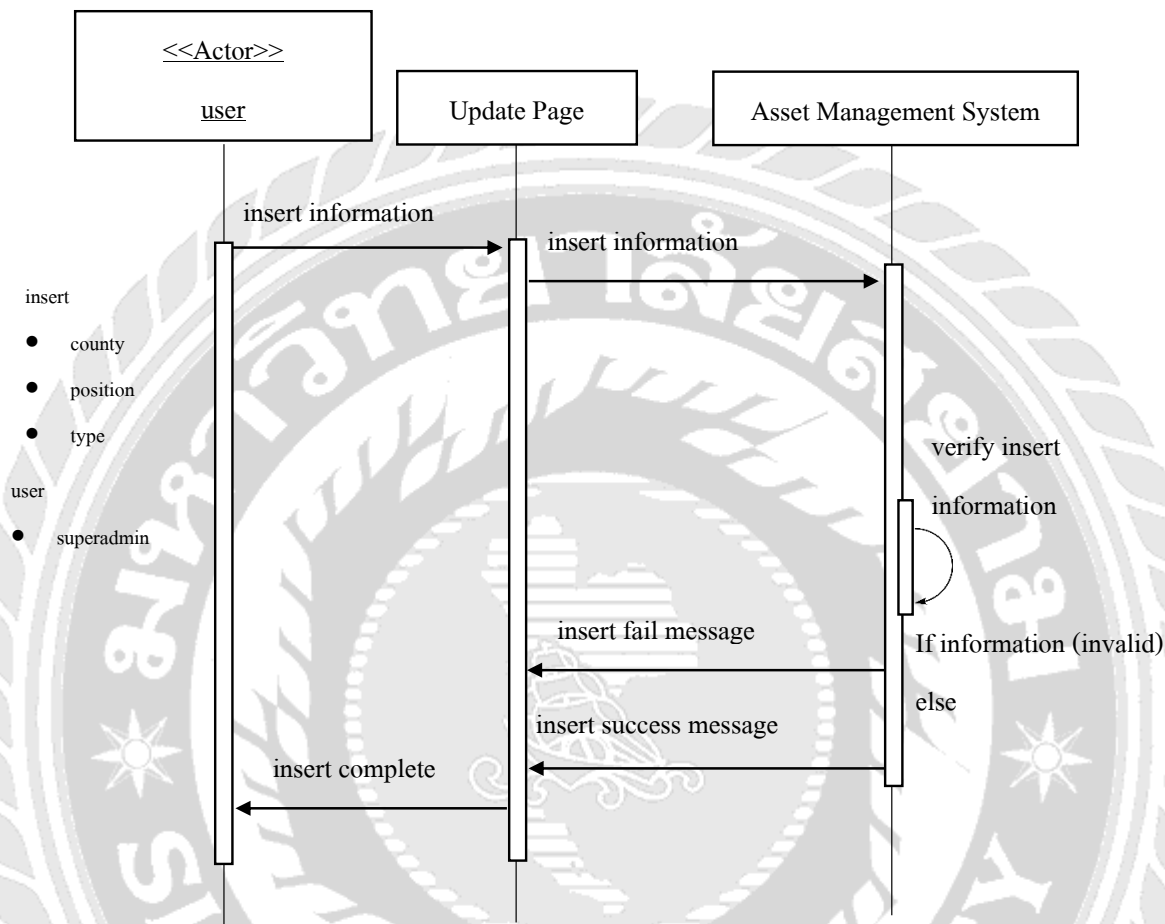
<<Actor>>

user

Update Page

Asset Management System

insert information

insert information

insert

- county
- position
- type

user

- superadmin

verify insert information

insert fail message

If information (invalid)

else

insert success message

insert complete